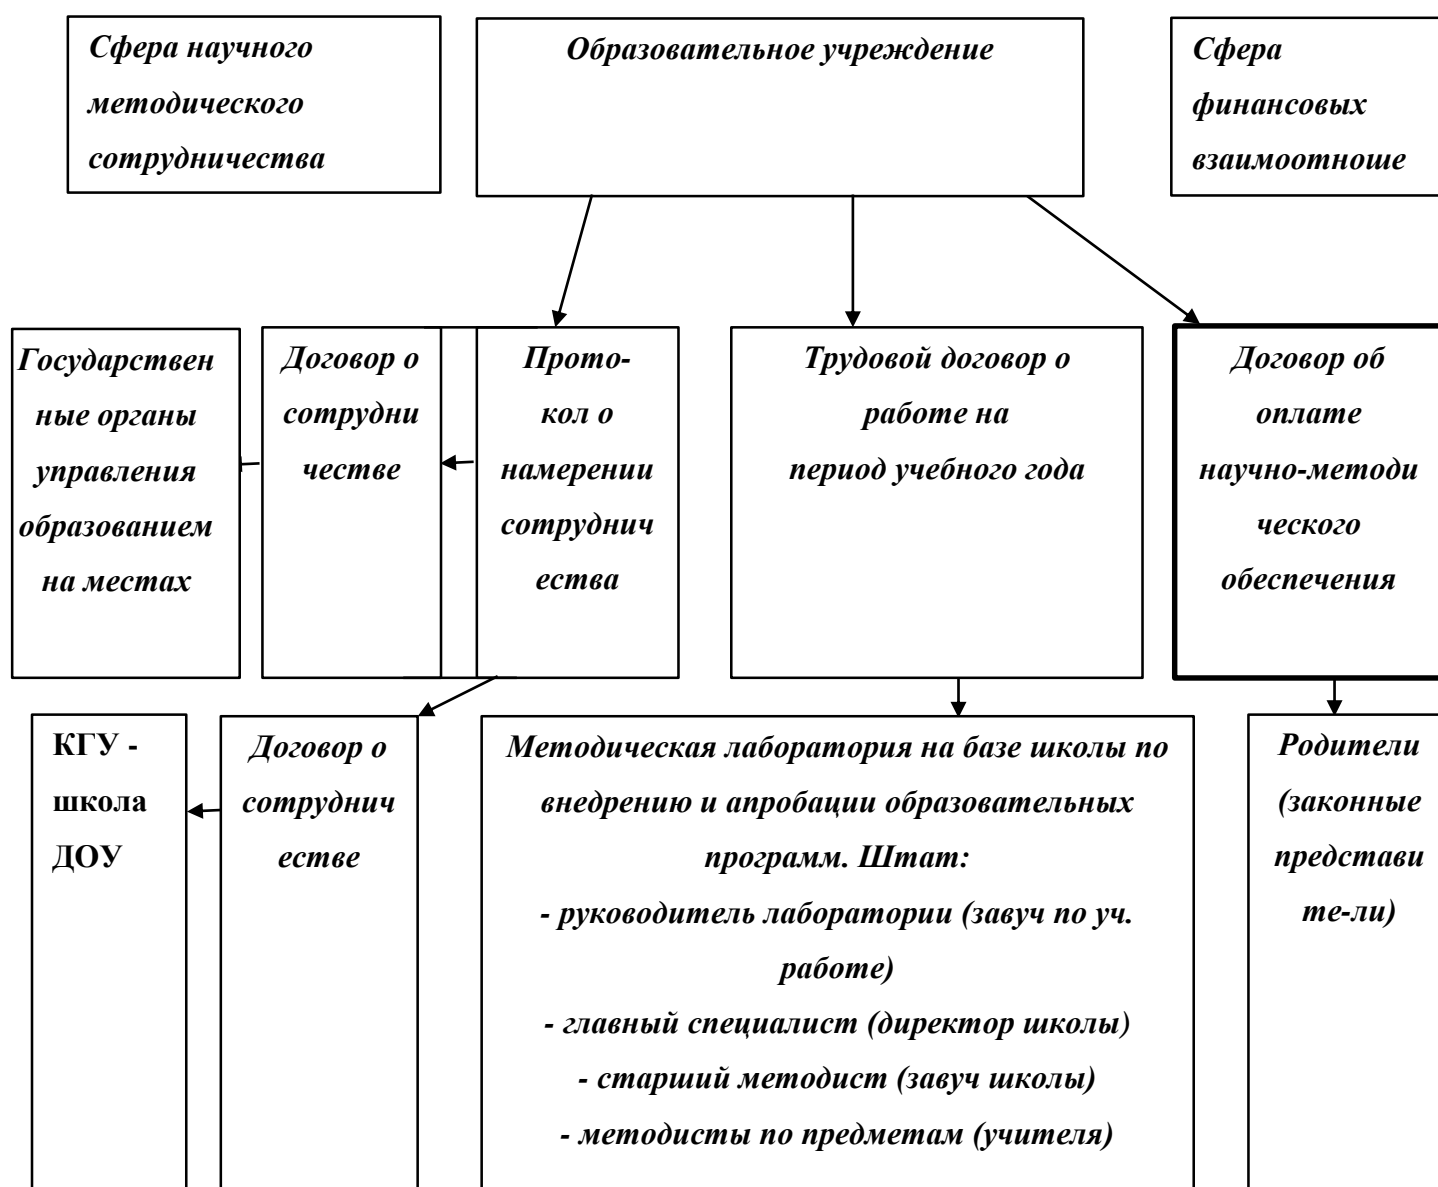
Сфера научного методического сотрудничества

Образовательное учреждение

Сфера финансовых взаимоотноше

Государствен ные органы управления образованием на местах

Договор о сотрудни честве

Прото-кол о намерении сотруднич ества

Трудовой договор о работе на период учебного года

Договор об оплате научно-методи ческого обеспечения

КГУ - школа ДОУ

Договор о сотруднич естве

Методическая лаборатория на базе школы по внедрению и апробации образовательных программ. Штат:
- руководитель лаборатории (завуч по уч. работе)
- главный специалист (директор школы)
- старший методист (завуч школы)
- методисты по предметам (учителя)

Родители (законные представи те-ли)